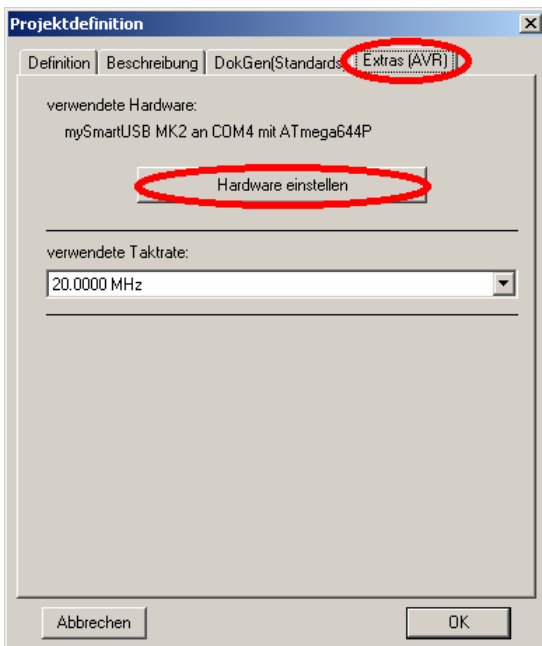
Projektdefinition

Definition | Beschreibung | DokGen(Standards | Extras (AVR)

verwendete Hardware:

mySmartUSB MK2 an COM4 mit ATmega644P

Hardware einstellen

verwendete Taktrate:

20.0000 MHz

Abbrechen

OK